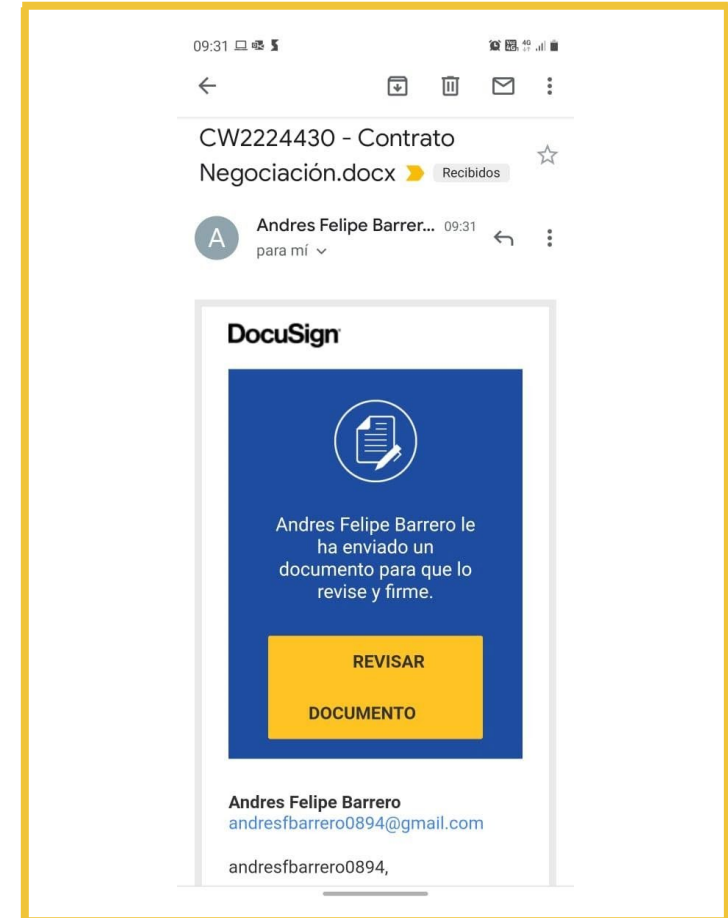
09:31

CW2224430 - Contrato Negociación.docx Recibidos

A

Andres Felipe Barrer... 09:31
para mí

DocuSign

Andres Felipe Barrero le ha enviado un documento para que lo revise y firme.

REVISAR DOCUMENTO

Andres Felipe Barrero
andresfbarrero0894@gmail.com

andresfbarrero0894,